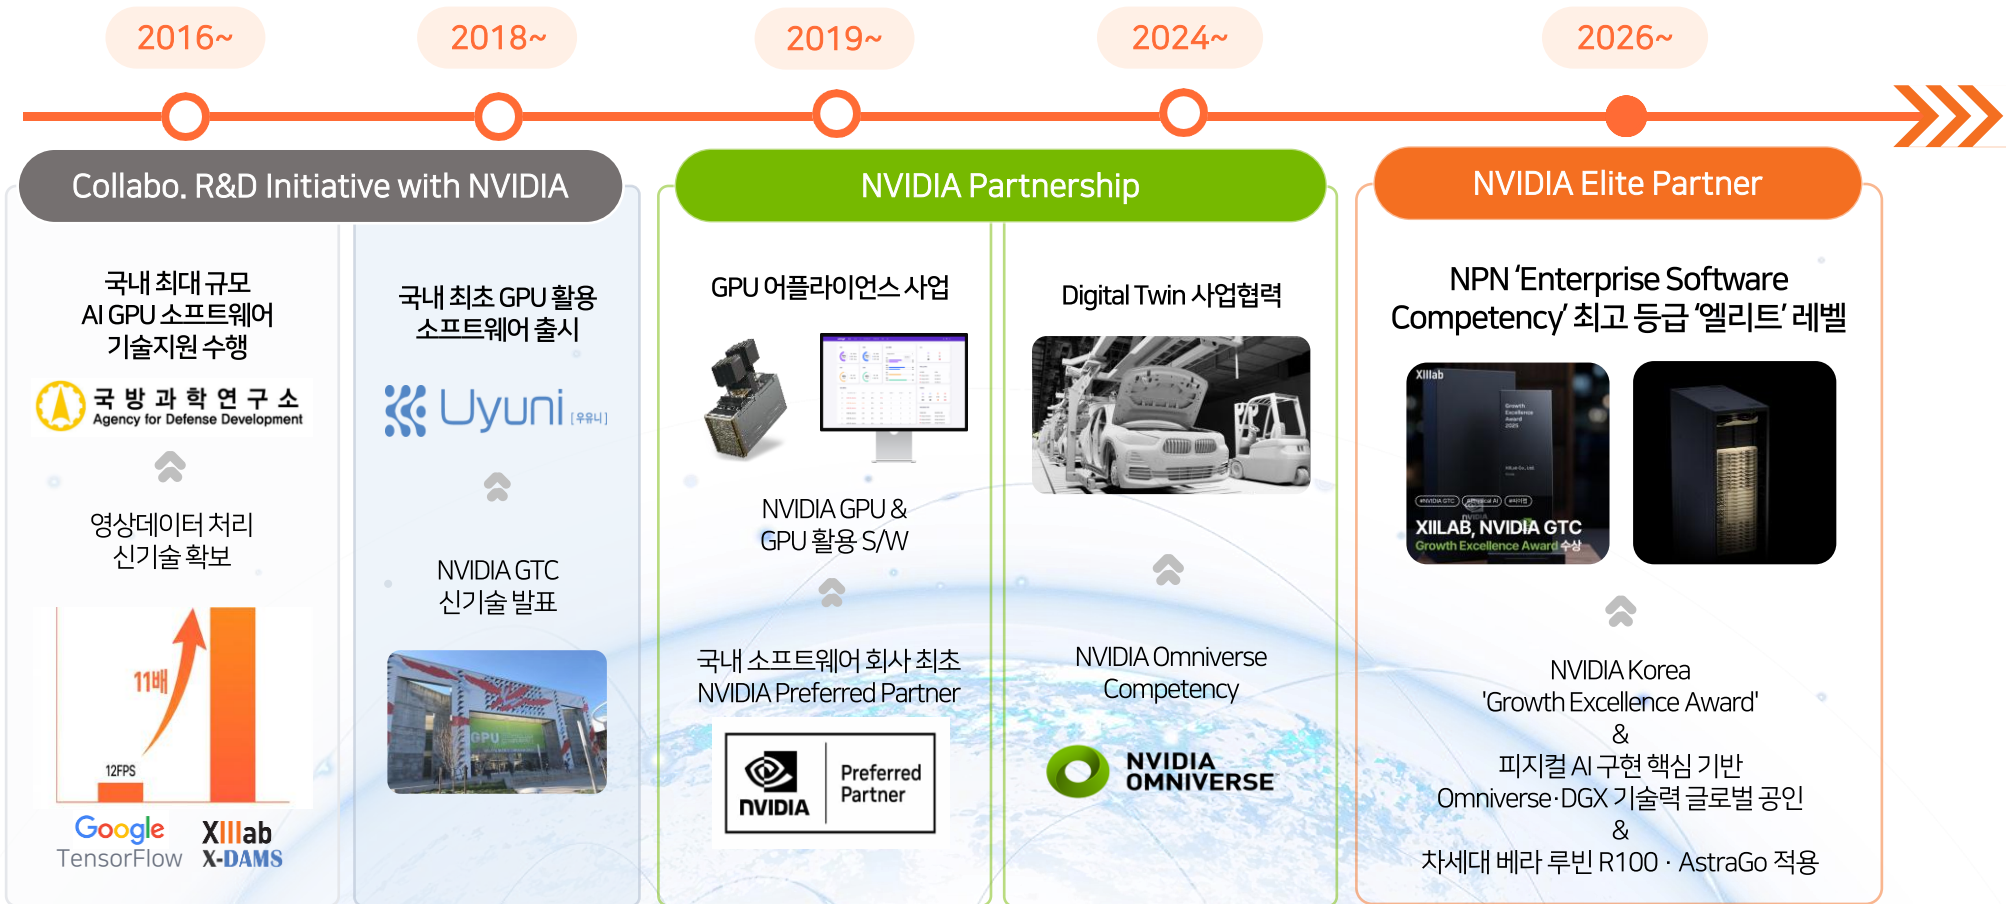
2016~

2018~

2019~

2024~

2026~

Collabo. R&D Initiative with NVIDIA

NVIDIA Partnership

NVIDIA Elite Partner

국내 최대 규모 AI GPU 소프트웨어 기술지원 수행

국 방 과 학 연 구 소
Agency for Defense Development

영상데이터 처리 신기술 확보

11배

12FPS

Google TensorFlow

XIIlab X-DAMS

국내 최초 GPU 활용 소프트웨어 출시

Uyuni [우유니]

NVIDIA GTC 신기술 발표

GPU 어플라이언스 사업

NVIDIA GPU & GPU 활용 S/W

국내 소프트웨어 회사 최초 NVIDIA Preferred Partner

NVIDIA Preferred Partner

Digital Twin 사업협력

NVIDIA Omniverse Competency

NVIDIA OMNIVERSE

NPN 'Enterprise Software Competency' 최고 등급 '엘리트' 레벨

XIIlab

XIILAB, NVIDIA GTC Growth Excellence Award 수상

NVIDIA Korea 'Growth Excellence Award' & 피지컬 AI 구현 핵심 기반 Omniverse·DGX 기술력 글로벌 공인 & 차세대 베라 루빈 R100 · AstraGo 적용